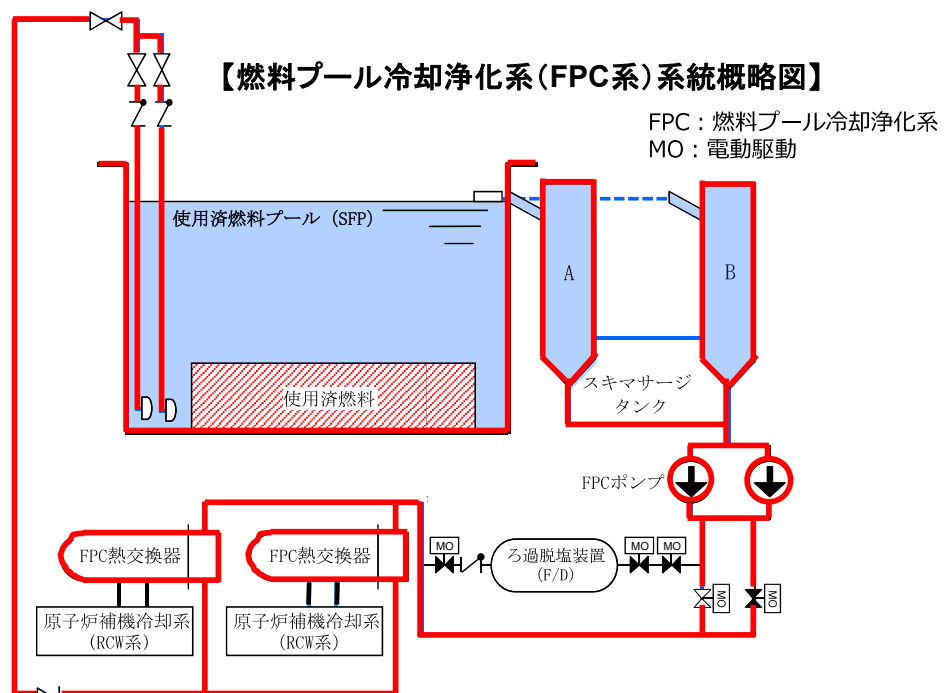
【燃料プール冷却浄化系（FPC系）系統概略図】

FPC：燃料プール冷却浄化系
MO：電動駆動

使用済燃料プール（SFP）

A

B

使用済燃料

スキマサージタンク

FPCポンプ

FPC熱交換器

FPC熱交換器

MO

ろ過脱塩装置（F/D）

MO

MO

MO

MO

原子炉補機冷却系（RCW系）

原子炉補機冷却系（RCW系）